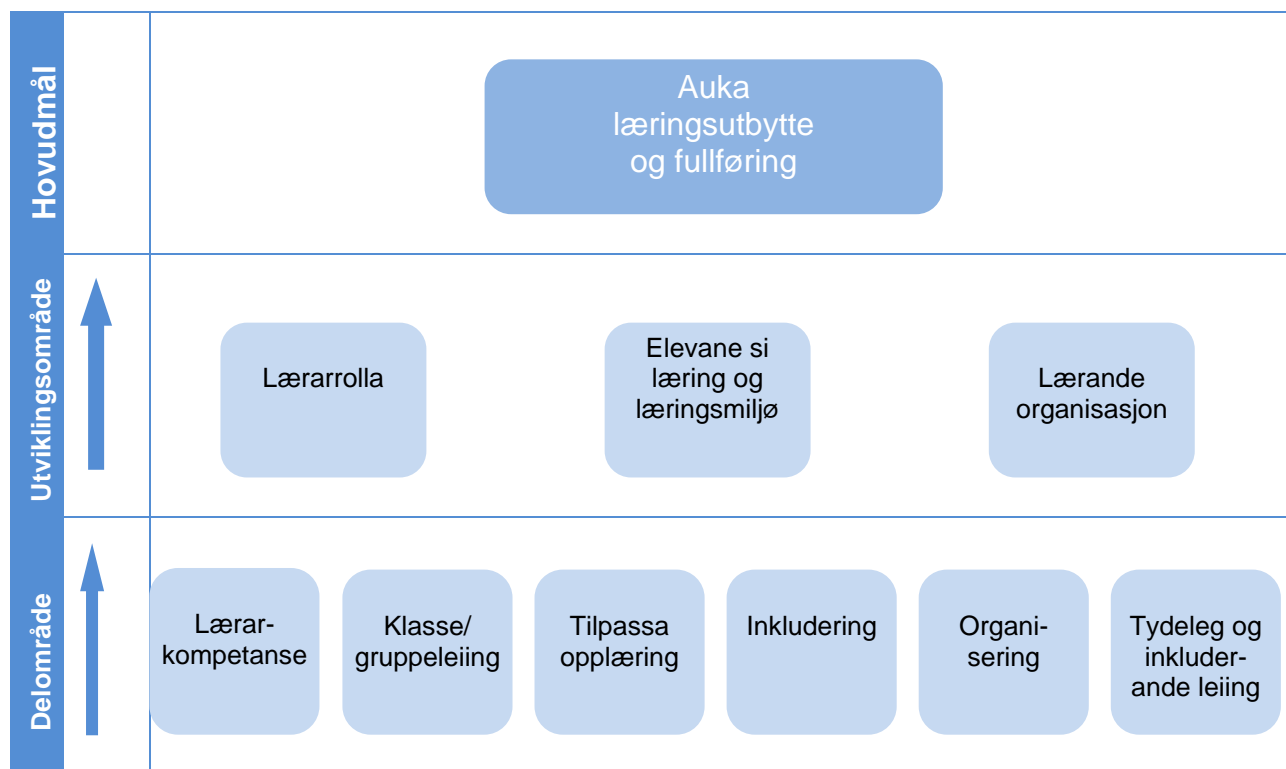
Hovudmål

Auka læringsutbytte og fullføring

Utviklingsområde

Lærarrolla

Elevane si læring og læringsmiljø

Lærande organisasjon

Delområde

Lærarkompetanse

Klasse/gruppeleiing

Tilpassa opplæring

Inkludering

Organisering

Tydeleg og inkluderande leiing